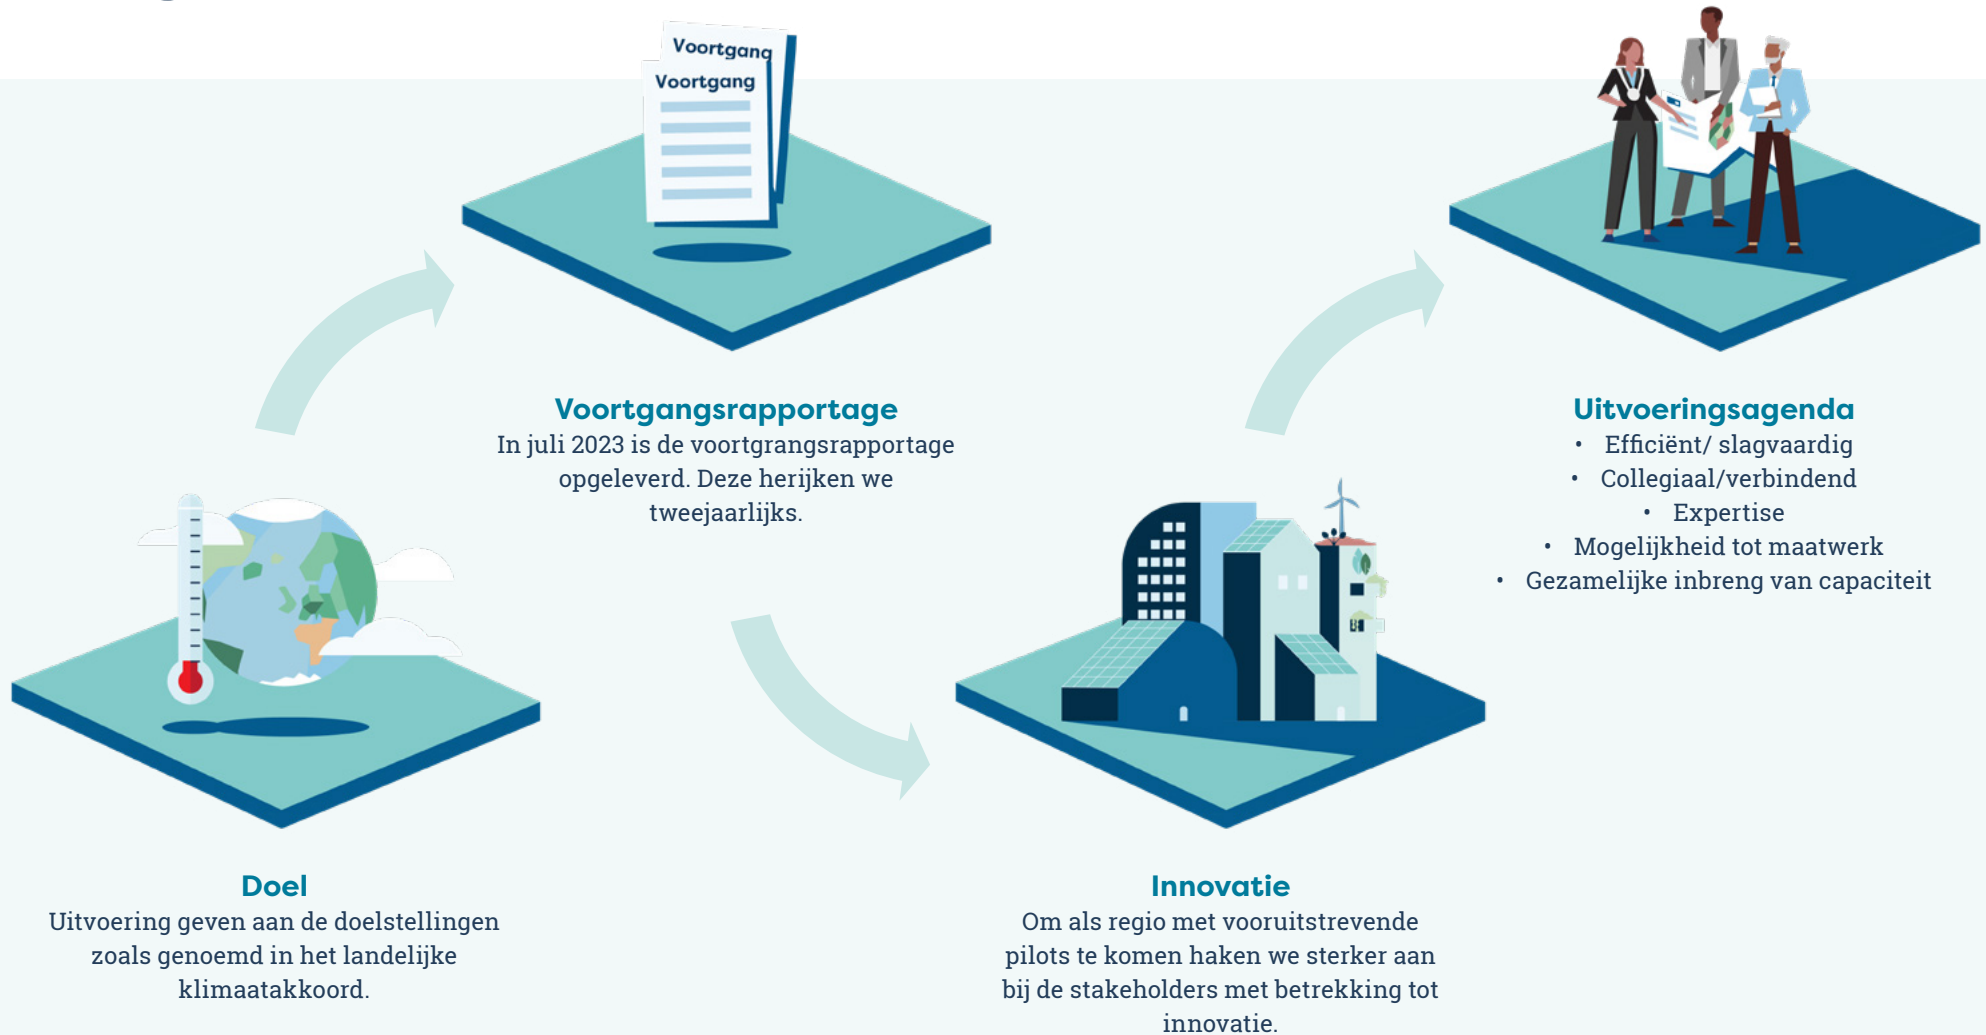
Voortgang
Voortgang

Voortgangsrapportage
In juli 2023 is de voortgrangsrapportage opgeleverd. Deze herijken we tweejaarlijks.

Uitvoeringsagenda
• Efficiënt/ slagvaardig
• Collegiaal/verbindend
• Expertise
• Mogelijkheid tot maatwerk
• Gezamelijke inbreng van capaciteit

Doel
Uitvoering geven aan de doelstellingen zoals genoemd in het landelijke klimaatakkoord.

Innovatie
Om als regio met vooruitstrevende pilots te komen haken we sterker aan bij de stakeholders met betrekking tot innovatie.